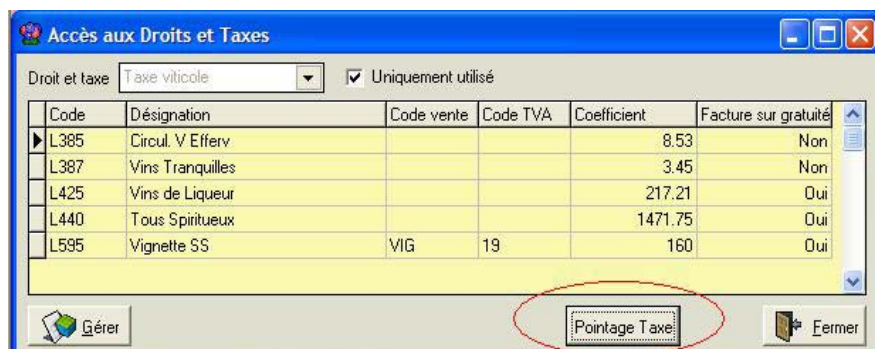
Accès aux Droits et Taxes

Droit et taxe Taxe viticole
Uniquement utilisé

| Code | Désignation | Code vente | Code TVA | Coefficient | Facture sur gratuité |
|---|---|---|---|---|---|
| L385 | Circul. V Efferv | | | 8.53 | Non |
| L387 | Vins Tranquilles | | | 3.45 | Non |
| L425 | Vins de Liqueur | | | 217.21 | Oui |
| L440 | Tous Spiritueux | | | 1471.75 | Oui |
| L595 | Vignette SS | VIG | 19 | 160 | Oui |

Gérer
Pointage Taxe
Fermer